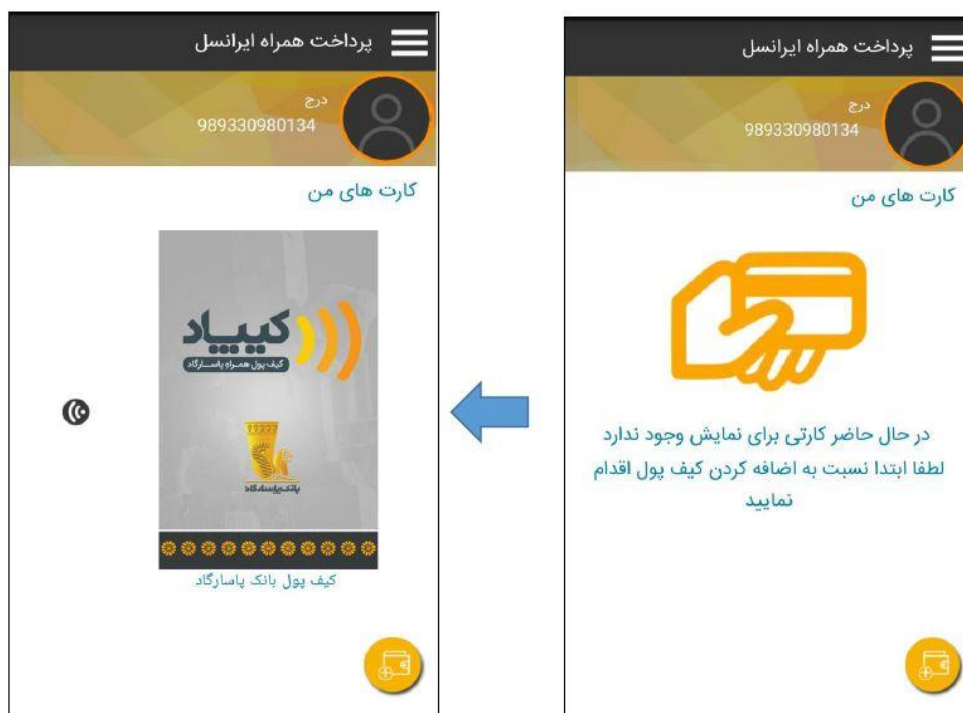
پرداخت همراه ایرانسل

درج
989330980134

کارت های من

در حال حاضر کارتی برای نمایش وجود ندارد لطفا ابتدا نسبت به اضافه کردن کیف پول اقدام نمایید

پرداخت همراه ایرانسل

درج
989330980134

کارت های من

کیپاد
کیف پول همراه پاسارگاد

بانک پاسارگاد

کیف پول بانک پاسارگاد